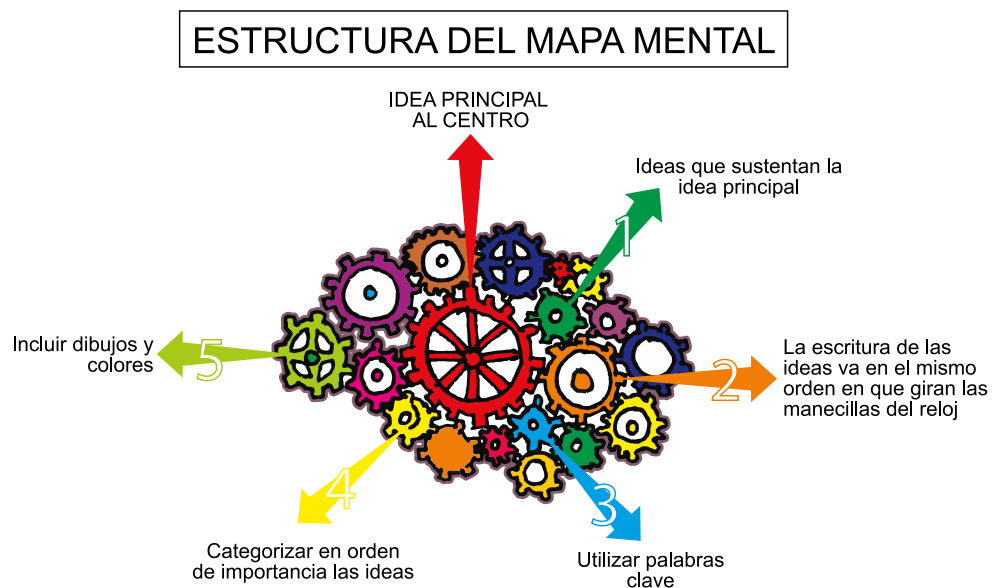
ESTRUCTURA DEL MAPA MENTAL

IDEA PRINCIPAL AL CENTRO

Ideas que sustentan la idea principal

1

La escritura de las ideas va en el mismo orden en que giran las manecillas del reloj

2

3

Utilizar palabras clave

4

Categorizar en orden de importancia las ideas

5

Incluir dibujos y colores